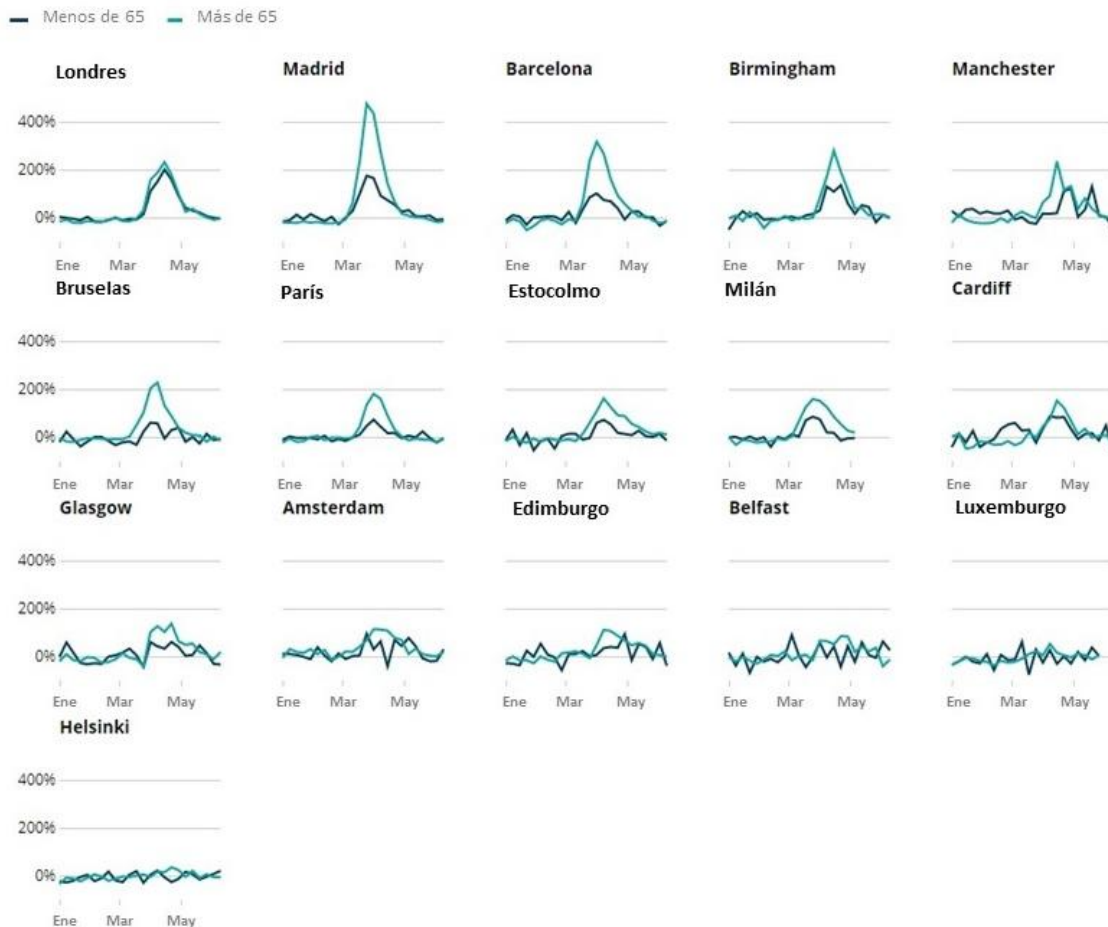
Menos de 65 Más de 65

Londres

400%
200%
0%
Ene Mar May

Madrid

Ene Mar May

Barcelona

Ene Mar May

Birmingham

Ene Mar May

Manchester

Ene Mar May

Bruselas

400%
200%
0%
Ene Mar May

París

Ene Mar May

Estocolmo

Ene Mar May

Milán

Ene Mar May

Cardiff

Ene Mar May

Glasgow

400%
200%
0%
Ene Mar May

Amsterdam

Ene Mar May

Edimburgo

Ene Mar May

Belfast

Ene Mar May

Luxemburgo

Ene Mar May

Helsinki

400%
200%
0%
Ene Mar May